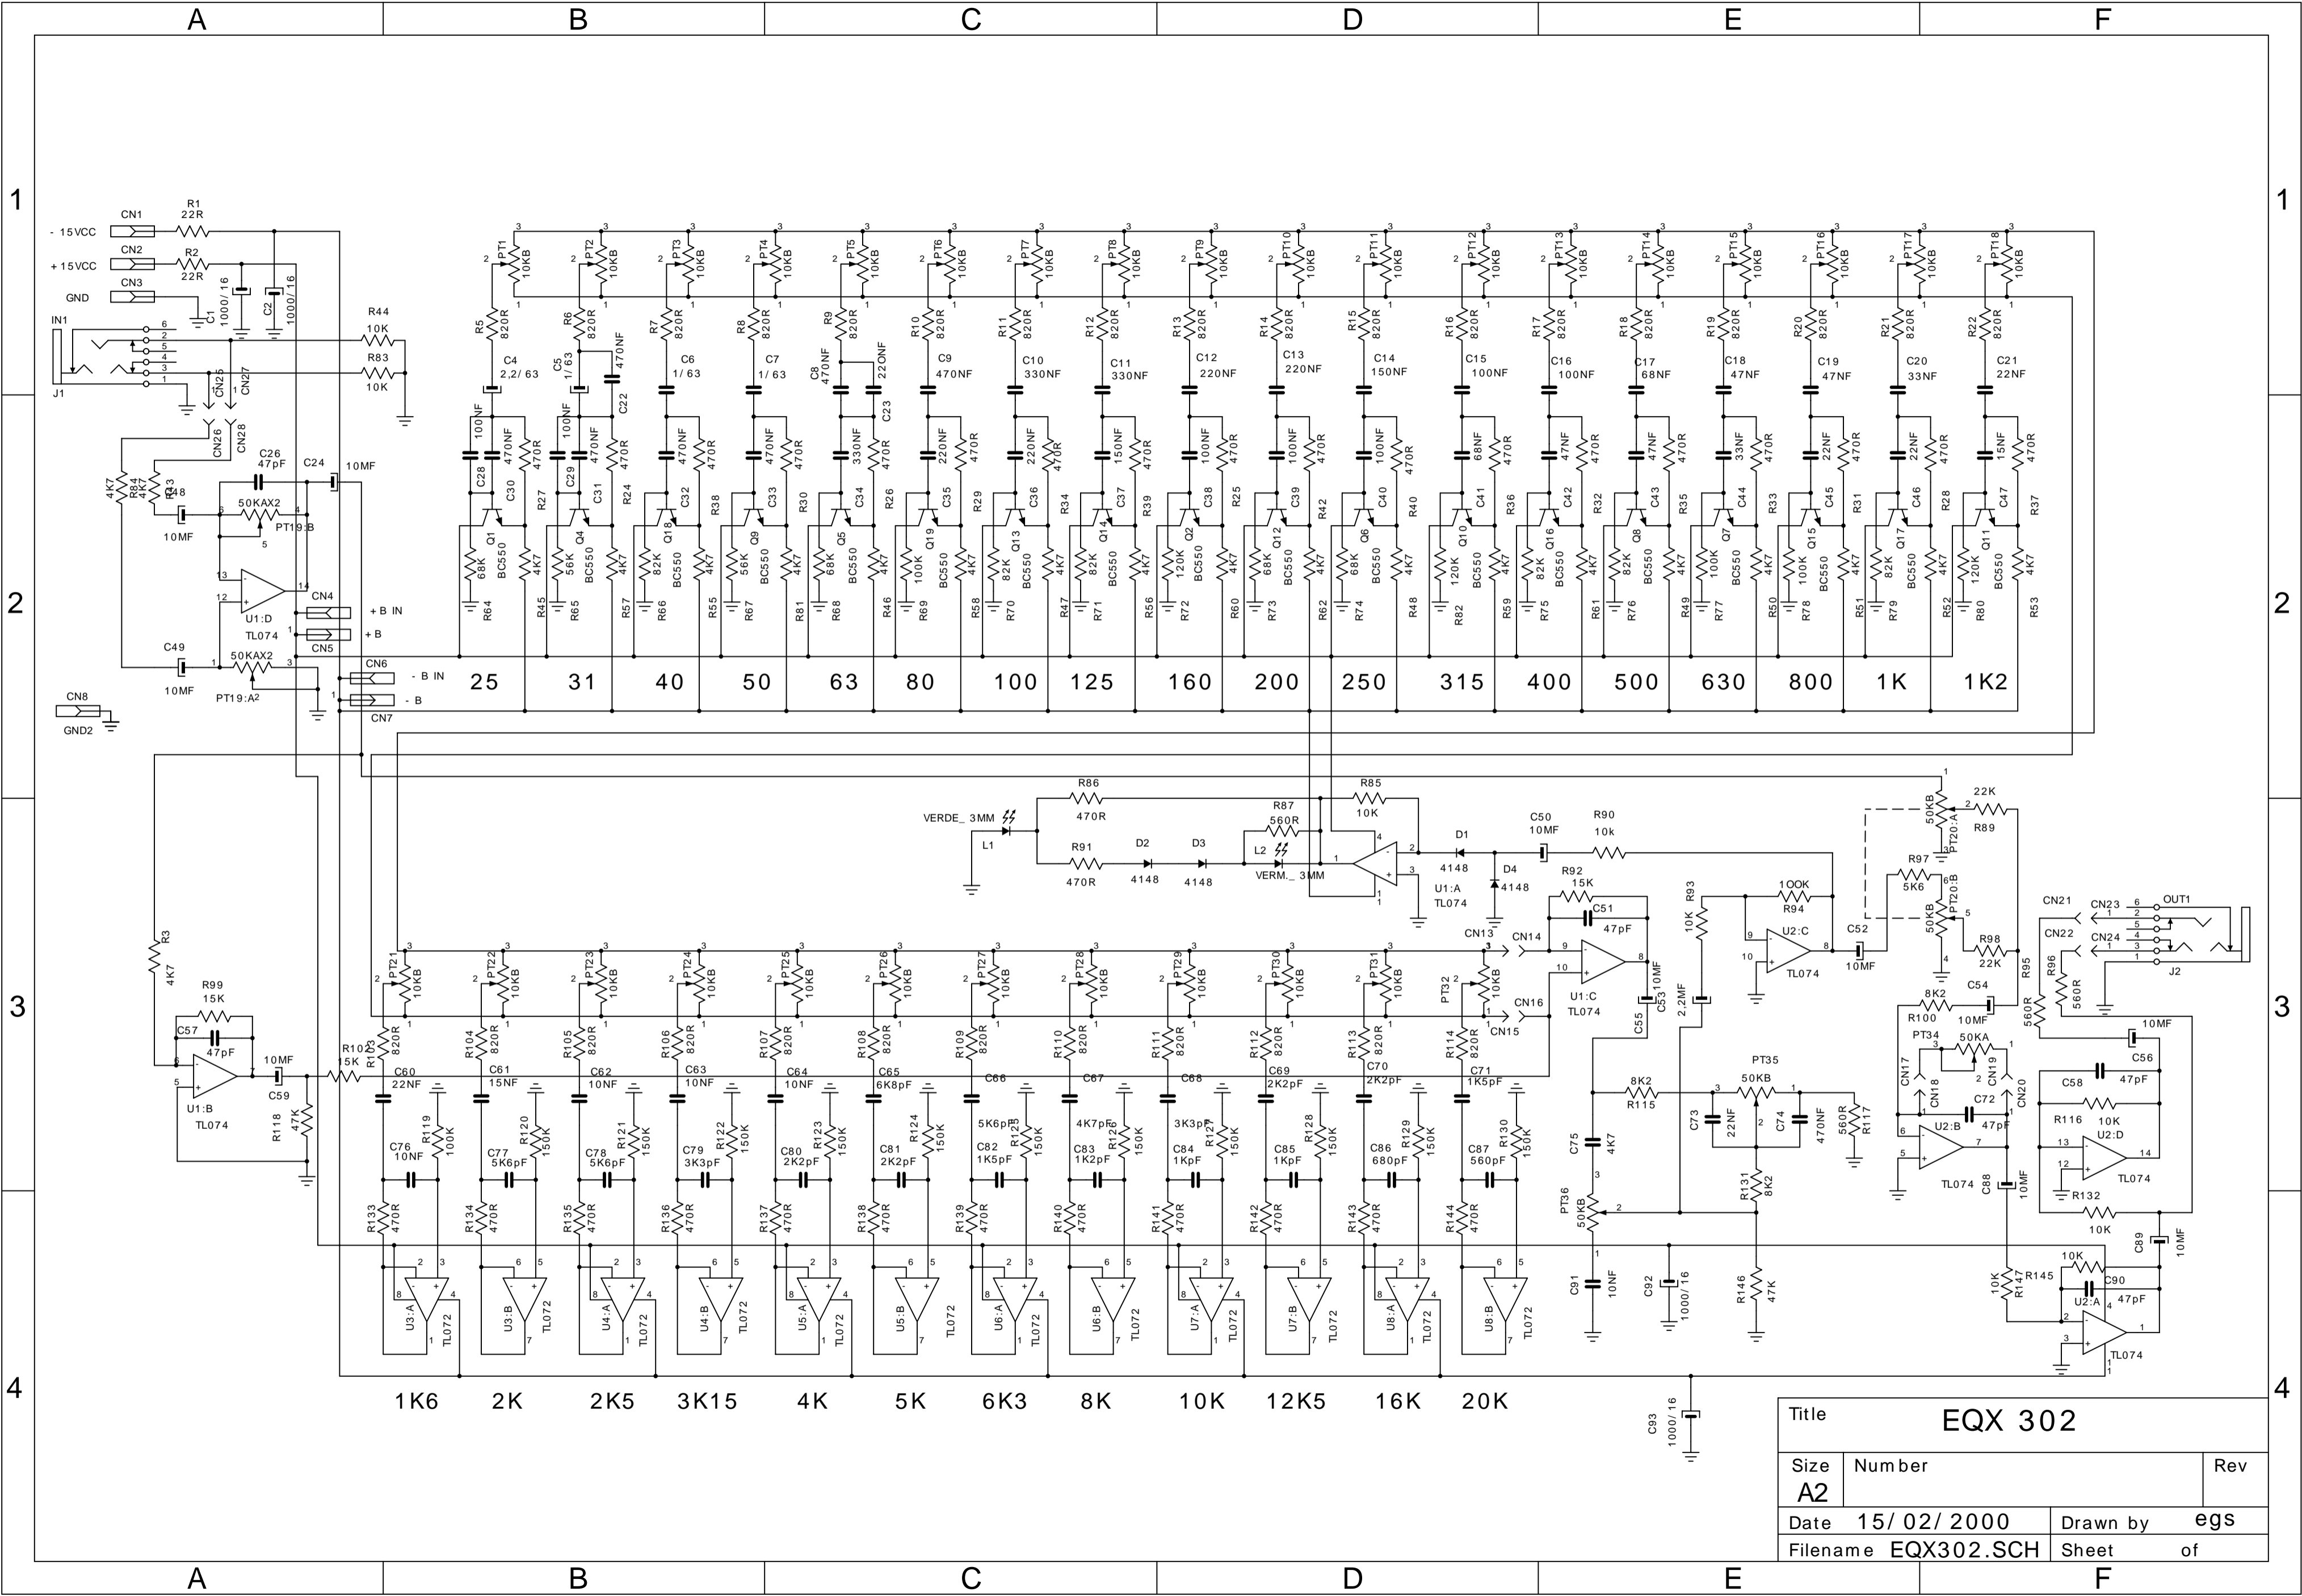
A B C D E F

1 2 3 4

CN1 - 15VCC R1 22R
CN2 + 15VCC R2 22R
CN3 GND
C1 1000/16 C2 1000/16
IN1 J1
R44 10K
R83 10K
CN25 CN27 CN26 CN28
C26 47pF C24 10MF
R84 4K7 R43 4K7 C48 10MF
50KAX2 PT19:B
U1:D TL074
CN4 + B IN
CN5 + B
C49 10MF 50KAX2 PT19:A
CN6 - B IN
CN7 - B
CN8 GND2

PT1 10KB PT2 10KB PT3 10KB PT4 10KB PT5 10KB PT6 10KB PT7 10KB PT8 10KB PT9 10KB PT10 10KB PT11 10KB PT12 10KB PT13 10KB PT14 10KB PT15 10KB PT16 10KB PT17 10KB PT18 10KB

R5 820R R6 820R R7 820R R8 820R R9 820R R10 820R R11 820R R12 820R R13 820R R14 820R R15 820R R16 820R R17 820R R18 820R R19 820R R20 820R R21 820R R22 820R

C4 2,2/63 C5 1/63 C22 470NF C6 1/63 C7 1/63 C8 470NF C23 22ONF C9 470NF C10 330NF C11 330NF C12 220NF C13 220NF C14 150NF C15 100NF C16 100NF C17 68NF C18 47NF C19 47NF C20 33NF C21 22NF

C28 100NF C30 470NF R27 470R
C29 100NF C31 470NF R24 470R
C32 470NF R38 470R
C33 470NF R30 470R
C34 330NF R26 470R
C35 220NF R29 470R
C36 220NF R34 470R
C37 150NF R39 470R
C38 100NF R25 470R
C39 100NF R42 470R
C40 100NF R40 470R
C41 68NF R36 470R
C42 47NF R32 470R
C43 47NF R35 470R
C44 33NF R33 470R
C45 22NF R31 470R
C46 22NF R28 470R
C47 15NF R37 470R

Q1 BC550 Q4 BC550 Q18 BC550 Q9 BC550 Q5 BC550 Q19 BC550 Q13 BC550 Q14 BC550 Q2 BC550 Q12 BC550 Q6 BC550 Q10 BC550 Q16 BC550 Q8 BC550 Q7 BC550 Q15 BC550 Q17 BC550 Q11 BC550

68K R64 4K7 R45 56K R65 4K7 R57 82K R66 4K7 R55 56K R67 4K7 R81 68K R68 4K7 R46 100K R69 4K7 R58 82K R70 4K7 R47 82K R71 4K7 R56 120K R72 4K7 R60 68K R73 4K7 R62 68K R74 4K7 R48 120K R82 4K7 R59 82K R75 4K7 R61 82K R76 4K7 R49 100K R77 4K7 R50 100K R78 4K7 R51 82K R79 4K7 R52 120K R80 4K7 R53

25 31 40 50 63 80 100 125 160 200 250 315 400 500 630 800 1K 1K2

R86 470R R85 10K
VERDE_ 3MM L1
R87 560R
R91 470R D2 4148 D3 4148
L2 VERM._ 3MM
D1 4148 D4 4148
U1:A TL074
C50 10MF R90 10k
R92 15K C51 47pF
R93 10K
100K R94
U2:C TL074
C52 10MF
PT20:A 50KB 22K R89
R97 5K6 PT20:B 50KB
R98 22K R95 560R R96 560R
CN21 CN22 CN23 CN24 OUT1 J2
R3 4K7
R99 15K C57 47pF
U1:B TL074
10MF C59
R102 15K
R118 47K

CN13 CN14 CN15 CN16
U1:C TL074
C53 10MF C55 2.2MF
R100 8K2 C54 10MF
PT34 50KA CN17 CN18 CN19 CN20
C56 10MF C58 47pF
R116 10K
U2:D TL074
C72 47pF U2:B TL074
R132 10K
C88 10MF
C89 10MF
PT35 50KB 8K2 R115
C73 22NF C74 470NF 560R R117
R131 8K2
C75 4K7
PT36 50KB
C91 10NF C92 1000/16
R146 47K
10K R147 R145 10K C90 47pF
U2:A TL074
C93 1000/16

PT21 10KB PT22 10KB PT23 10KB PT24 10KB PT25 10KB PT26 10KB PT27 10KB PT28 10KB PT29 10KB PT30 10KB PT31 10KB PT32 10KB

R103 820R R104 820R R105 820R R106 820R R107 820R R108 820R R109 820R R110 820R R111 820R R112 820R R113 820R R114 820R

C60 22NF C61 15NF C62 10NF C63 10NF C64 10NF C65 6K8pF C66 5K6pF C67 4K7pF C68 3K3pF C69 2K2pF C70 2K2pF C71 1K5pF

C76 10NF R119 100K
C77 5K6pF R120 150K
C78 5K6pF R121 150K
C79 3K3pF R122 150K
C80 2K2pF R123 150K
C81 2K2pF R124 150K
C82 1K5pF R125 150K
C83 1K2pF R126 150K
C84 1KpF R127 150K
C85 1KpF R128 150K
C86 680pF R129 150K
C87 560pF R130 150K

R133 470R R134 470R R135 470R R136 470R R137 470R R138 470R R139 470R R140 470R R141 470R R142 470R R143 470R R144 470R

U3:A TL072 U3:B TL072 U4:A TL072 U4:B TL072 U5:A TL072 U5:B TL072 U6:A TL072 U6:B TL072 U7:A TL072 U7:B TL072 U8:A TL072 U8:B TL072

1K6 2K 2K5 3K15 4K 5K 6K3 8K 10K 12K5 16K 20K

| Title | EQX 302 | |
|---|---|---|
| Size A2 | Number | Rev |
| Date | 15/ 02/ 2000 | Drawn by egs |
| Filename | EQX302.SCH | Sheet of |